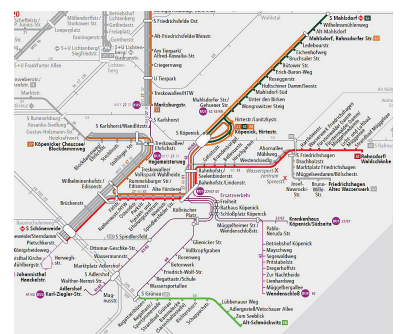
S Mahlsdorf
Wilhelmsmühlenweg
Alt-Mahlsdorf
Mahlsdorf, Rahnsdorfer Str.
Lemkestr.
Treskowallee
Bruchstr.
Bölschestr.
Erich-Baron-Weg
Rosengarten
Hultschiner Damm/Ecke
Mahlsdorf-Süd
Unter den Birken
Wongrowitzer Steig
S Friedrichsfelde Ost
Alt-Friedrichsfelde/Rhinstr.
Am Tierpark/Alfred-Kowalke-Str.
Criegernweg
U Tierpark
Treskowallee/HTW
Marksburgstr.
S Karlshorst
S Karlshorst/Wuerttstr.
Köpenicker Chaussee/Blockdammweg
Rummelsburg
Gustav-Hoffmann-Str.
Blockdammweg
Ehrenfelsstr.
Rheingoldstr.
Hegemeisterweg
Treskowallee/Ehrlichstr.
Wilhelminenhofstr./Edisonstr.
Wilhelminenhofstr.
Rathenaustr./HTW
Alte Försterei
S Köpenick
Hirtestr.
S Köpenick, Hirtestr.
Mahlsdorfer Str./Gutenberger Str.
Bahnhofstr./Seelenbinderstr.
Bahnhofstr./Lindenstr.
Freiheit
Rathaus Köpenick
Schloßplatz Köpenick
Müggelheimer Str./Wendenschloßstr.
Ahornallee
Mahlsdorf
Wendenschloßstr.
S Friedrichshagen
Bölschestr.
Friedrichshagen
Müggelseedamm/Bölschestr.
Marktplatz Friedrichshagen
Altes Wasserwerk
Rahnsdorf/Waldschänke
Schöneweide
Brückenstr.
S Spindlersfeld
Kllnner Platz
Glienicker Str.
Wassersportallee
Ottomar-Geschke-Str.
Wendenschloß
Krankenhaus Köpenick/Südseite
Betriebsteil Köpenick
Marktplatz Adlershof
Johannisthal
Karl-Ziegler-Str.
Adlershof
Landschaftsweg
Rosenweg
S Grünau
Lübbenauer Weg
Adlergestell/Vetschauer Allee
Zum Seeblick
Alt-Schmöckwitz